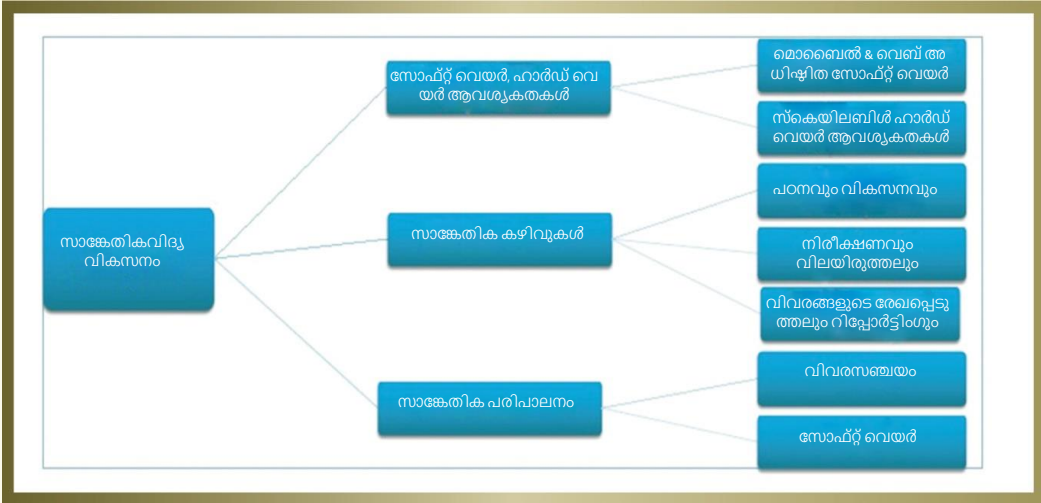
സാങ്കേതികവിദ്യ വികസനം

സോഫ്റ്റ് വെയർ, ഹാർഡ് വെയർ ആവശ്യകതകൾ

മൊബൈൽ & വെബ് അധിഷ്ഠിത സോഫ്റ്റ് വെയർ

സ്കെയിലബിൾ ഹാർഡ് വെയർ ആവശ്യകതകൾ

സാങ്കേതിക കഴിവുകൾ

പഠനവും വികസനവും

നിരീക്ഷണവും വിലയിരുത്തലും

വിവരങ്ങളുടെ രേഖപ്പെടുത്തലും റിപ്പോർട്ടിംഗും

സാങ്കേതിക പരിപാലനം

വിവരസഞ്ചയം

സോഫ്റ്റ് വെയർ